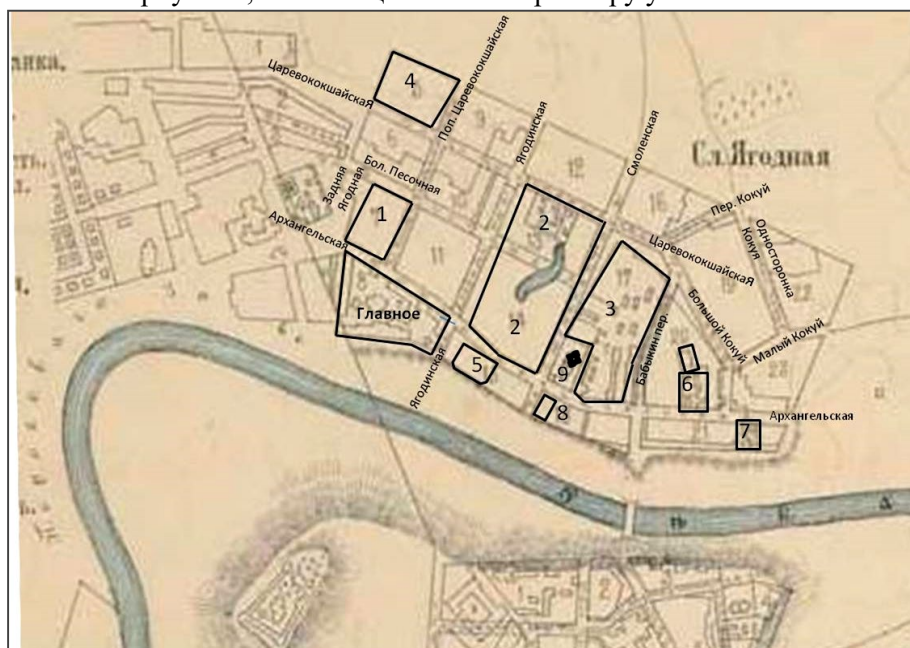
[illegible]
анка,
Царевококшайская
4
Поп. Царевококшайская
Ягодинская
Смоленская
Сл. Ягодная
Задняя Ягодная
Бол. Песочная
1
Архангельская
2
Пер. Кокуй
Кокуй
Односторонка
Царевококшайская
11
3
Главное
Большой Кокуй
Малый Кокуй
2
5
9
Бабкин пер.
6
Ягодинская
8
Архангельская
7